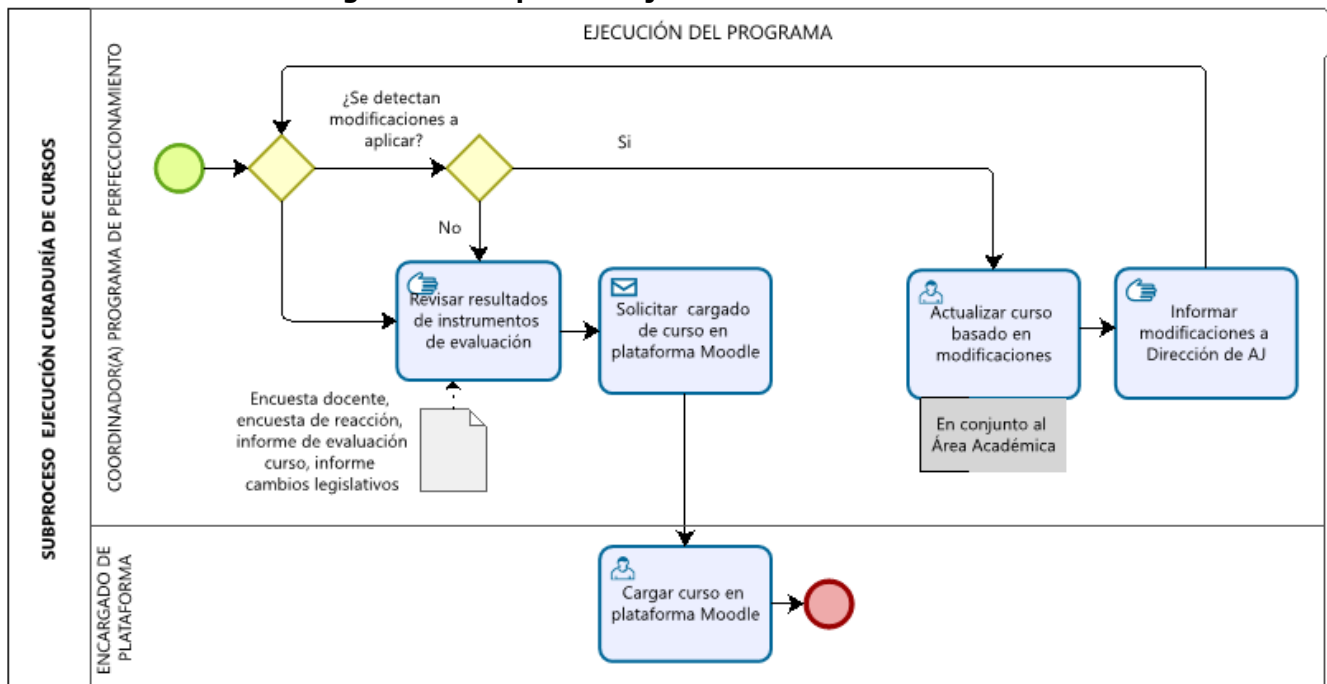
SUBPROCESO EJECUCIÓN CURADURÍA DE CURSOS

EJECUCIÓN DEL PROGRAMA

COORDINADOR(A) PROGRAMA DE PERFECCIONAMIENTO

¿Se detectan modificaciones a aplicar?

Si

No

Revisar resultados de instrumentos de evaluación

Solicitar cargado de curso en plataforma Moodle

Actualizar curso basado en modificaciones

Informar modificaciones a Dirección de AJ

Encuesta docente, encuesta de reacción, informe de evaluación curso, informe cambios legislativos

En conjunto al Área Académica

ENCARGADO DE PLATAFORMA

Cargar curso en plataforma Moodle